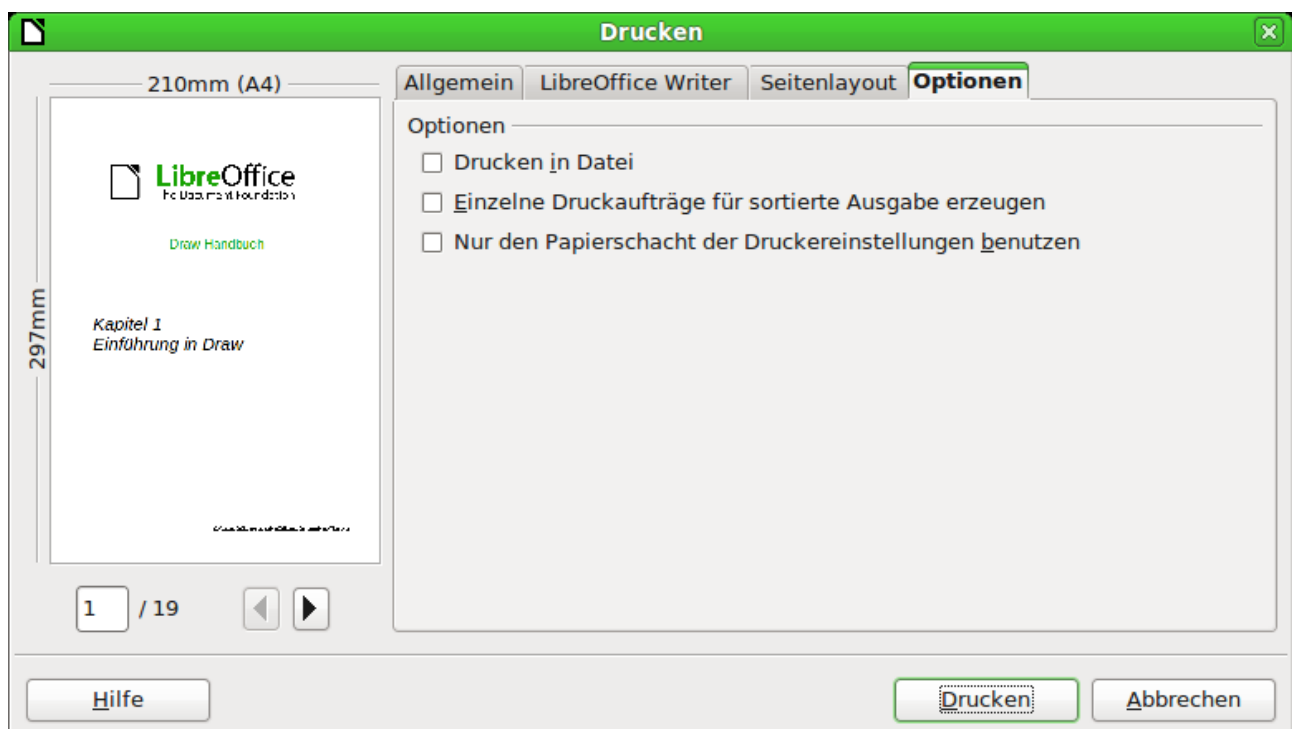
Drucken

210mm (A4)

297mm

LibreOffice
The Document Foundation

Draw Handbuch

Kapitel 1
Einführung in Draw

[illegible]

1 / 19

Allgemein | LibreOffice Writer | Seitenlayout | Optionen

Optionen

Drucken in Datei

Einzelne Druckaufträge für sortierte Ausgabe erzeugen

Nur den Papierschacht der Druckereinstellungen benutzen

Hilfe

Drucken

Abbrechen